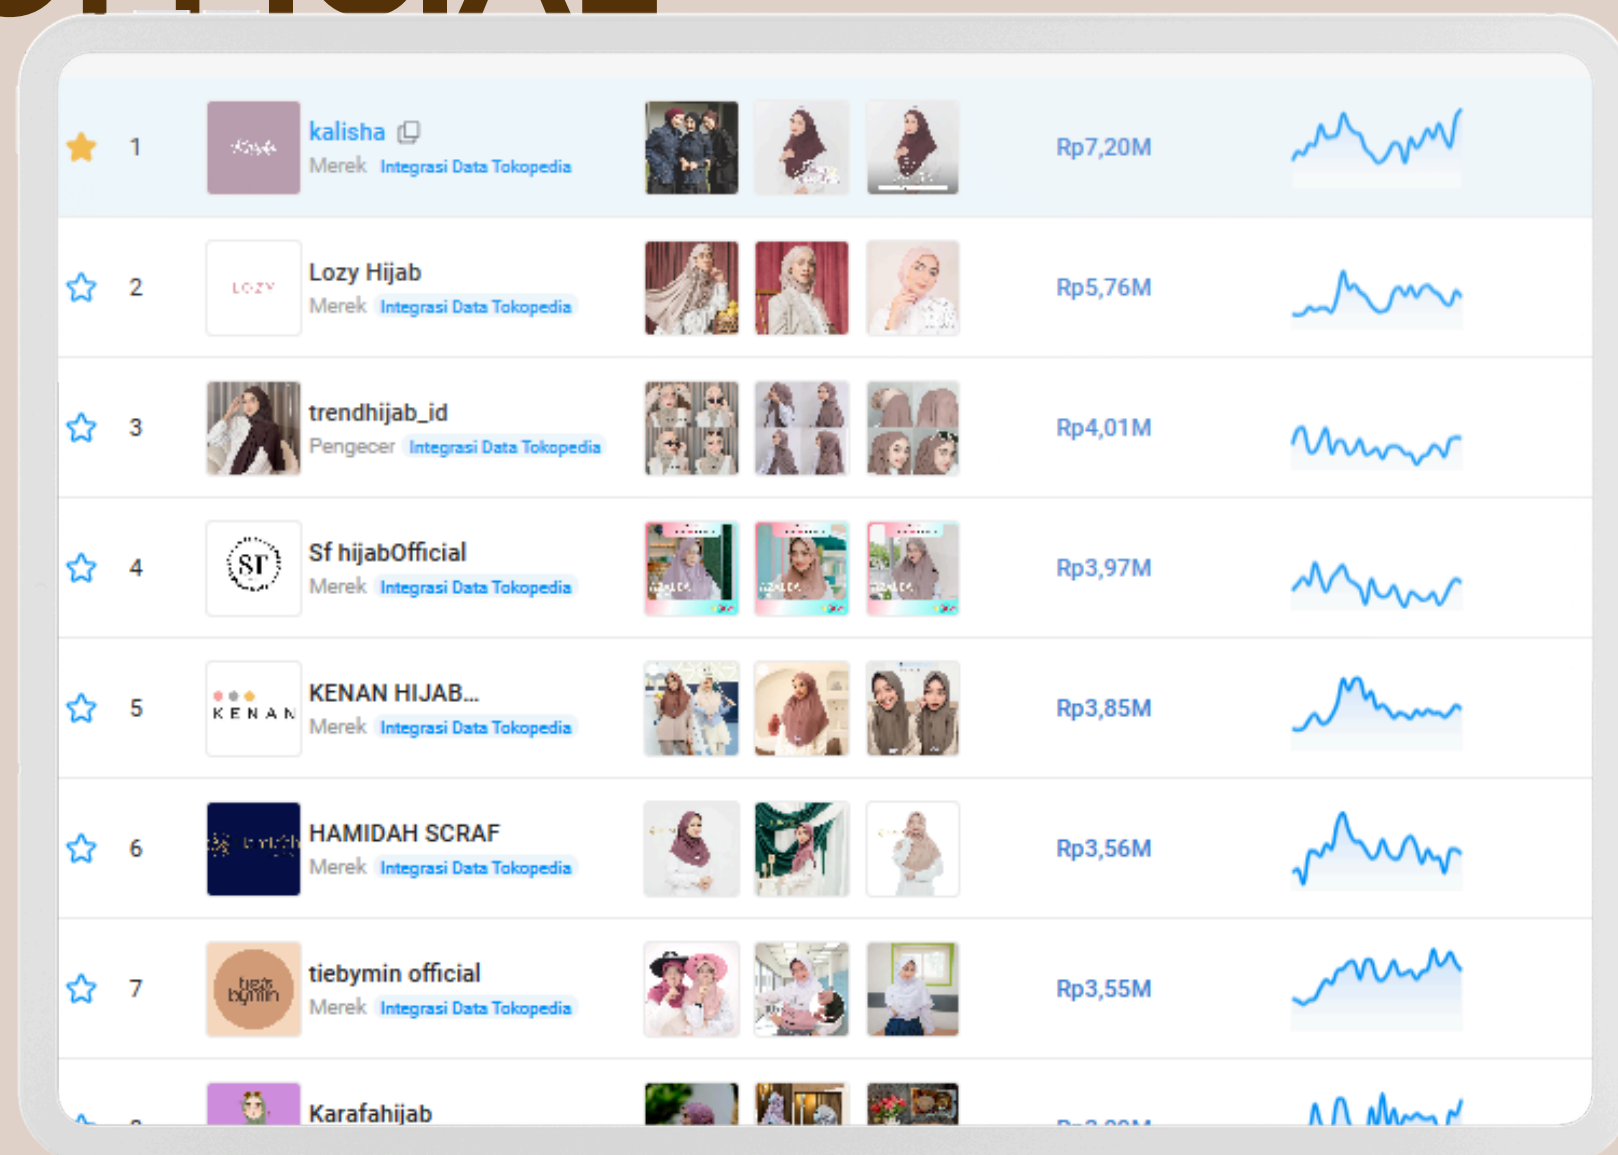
1 kalisha
Merek Integrasi Data Tokopedia
Rp7,20M

2 Lozy Hijab
Merek Integrasi Data Tokopedia
Rp5,76M

3 trendhijab_id
Pengecer Integrasi Data Tokopedia
Rp4,01M

4 Sf hijabOfficial
Merek Integrasi Data Tokopedia
Rp3,97M

5 KENAN HIJAB...
Merek Integrasi Data Tokopedia
Rp3,85M

6 HAMIDAH SCRAF
Merek Integrasi Data Tokopedia
Rp3,56M

7 tiebymin official
Merek Integrasi Data Tokopedia
Rp3,55M

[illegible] Karafahijab
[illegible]